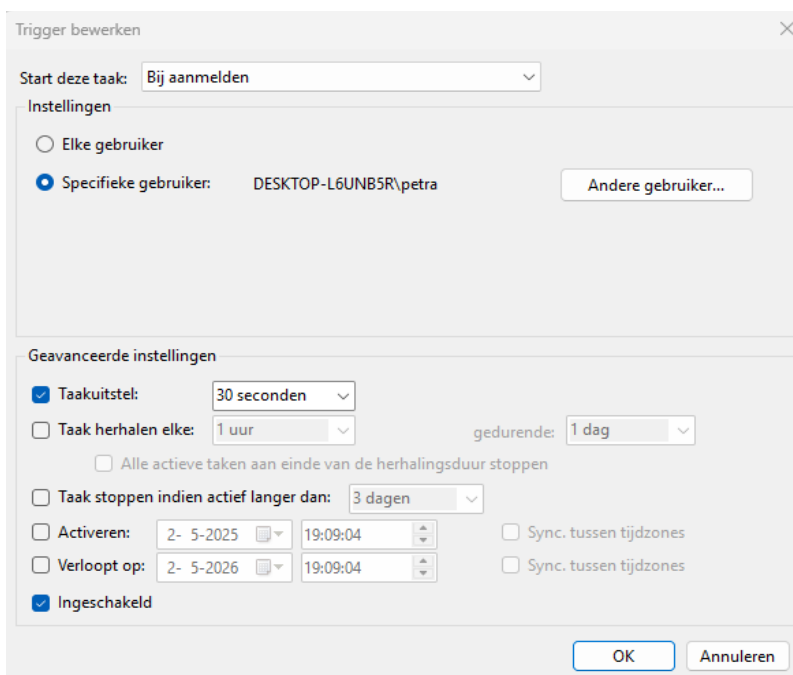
Trigger bewerken

Start deze taak: Bij aanmelden

Instellingen

Elke gebruiker

Specifieke gebruiker: DESKTOP-L6UNB5R\petra

Andere gebruiker...

Geavanceerde instellingen

Taakuitstel: 30 seconden

Taak herhalen elke: 1 uur

gedurende: 1 dag

Alle actieve taken aan einde van de herhalingsduur stoppen

Taak stoppen indien actief langer dan: 3 dagen

Activeren: 2- 5-2025 19:09:04

Sync. tussen tijdzones

Verloopt op: 2- 5-2026 19:09:04

Sync. tussen tijdzones

Ingeschakeld

OK

Annuleren